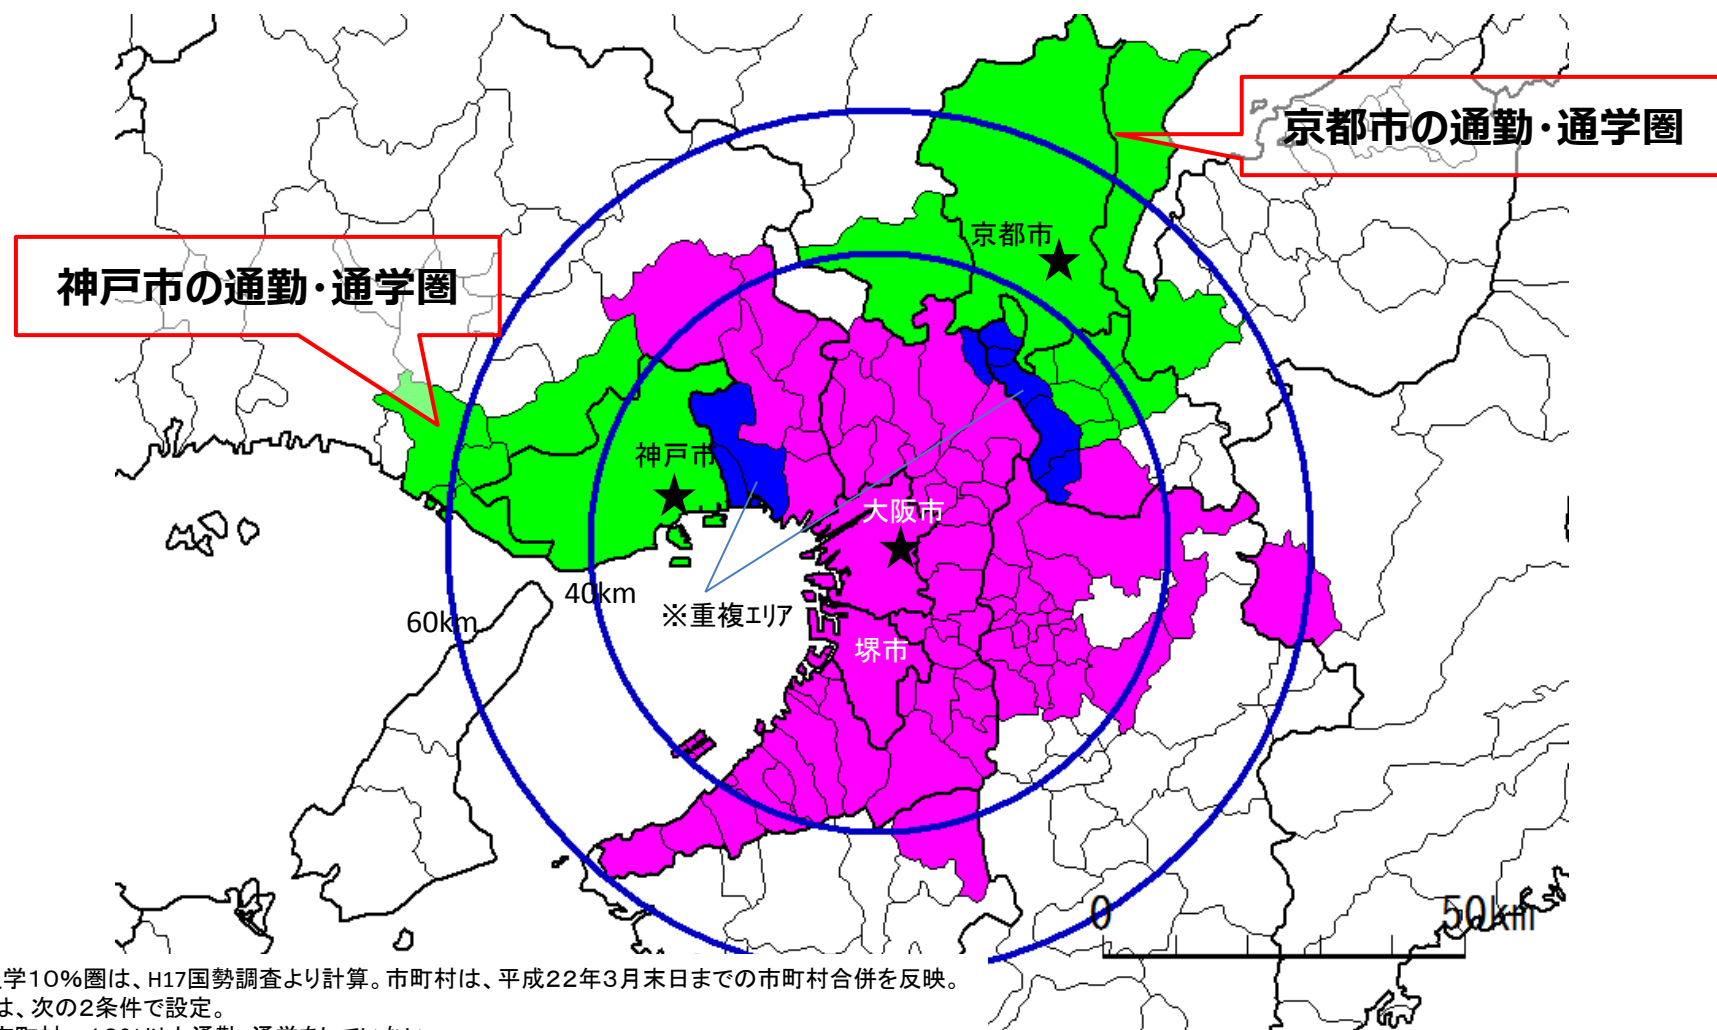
京都市の通勤・通学圏

神戸市の通勤・通学圏

京都市

神戸市

大阪市

40km

60km

※重複エリア

堺市

0

50km

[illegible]学10%圏は、H17国勢調査より計算。市町村は、平成22年3月末日までの市町村合併を反映。
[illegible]は、次の2条件で設定。
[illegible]